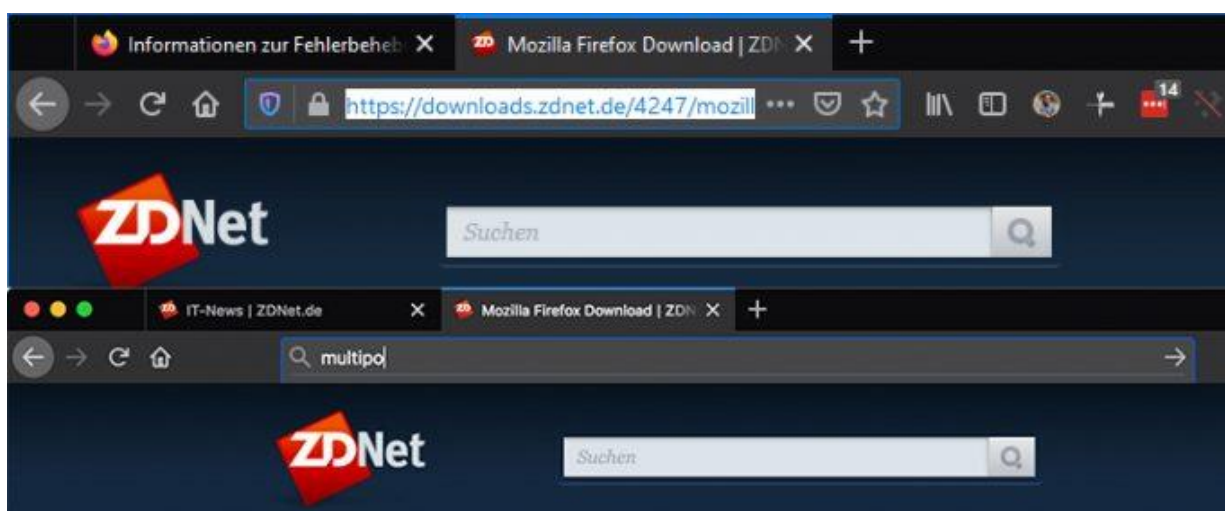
Informationen zur Fehlerbeheb ✕
ZD Mozilla Firefox Download | ZDN ✕
+
https://downloads.zdnet.de/4247/mozill
14
ZDNet
Suchen
ZD IT-News | ZDNet.de ✕
ZD Mozilla Firefox Download | ZDN ✕
+
multipo
ZDNet
Suchen